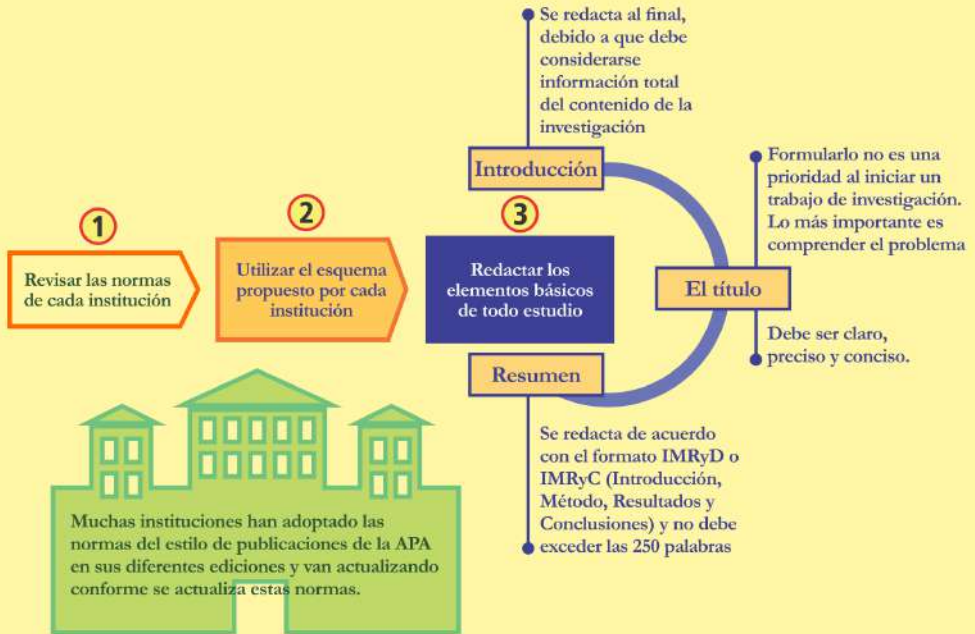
1
Revisar las normas de cada institución

2
Utilizar el esquema propuesto por cada institución

3
Redactar los elementos básicos de todo estudio

Introducción

Se redacta al final, debido a que debe considerarse información total del contenido de la investigación

El título

Formularlo no es una prioridad al iniciar un trabajo de investigación. Lo más importante es comprender el problema

Debe ser claro, preciso y conciso.

Resumen

Se redacta de acuerdo con el formato IMRyD o IMRyC (Introducción, Método, Resultados y Conclusiones) y no debe exceder las 250 palabras

Muchas instituciones han adoptado las normas del estilo de publicaciones de la APA en sus diferentes ediciones y van actualizando conforme se actualiza estas normas.